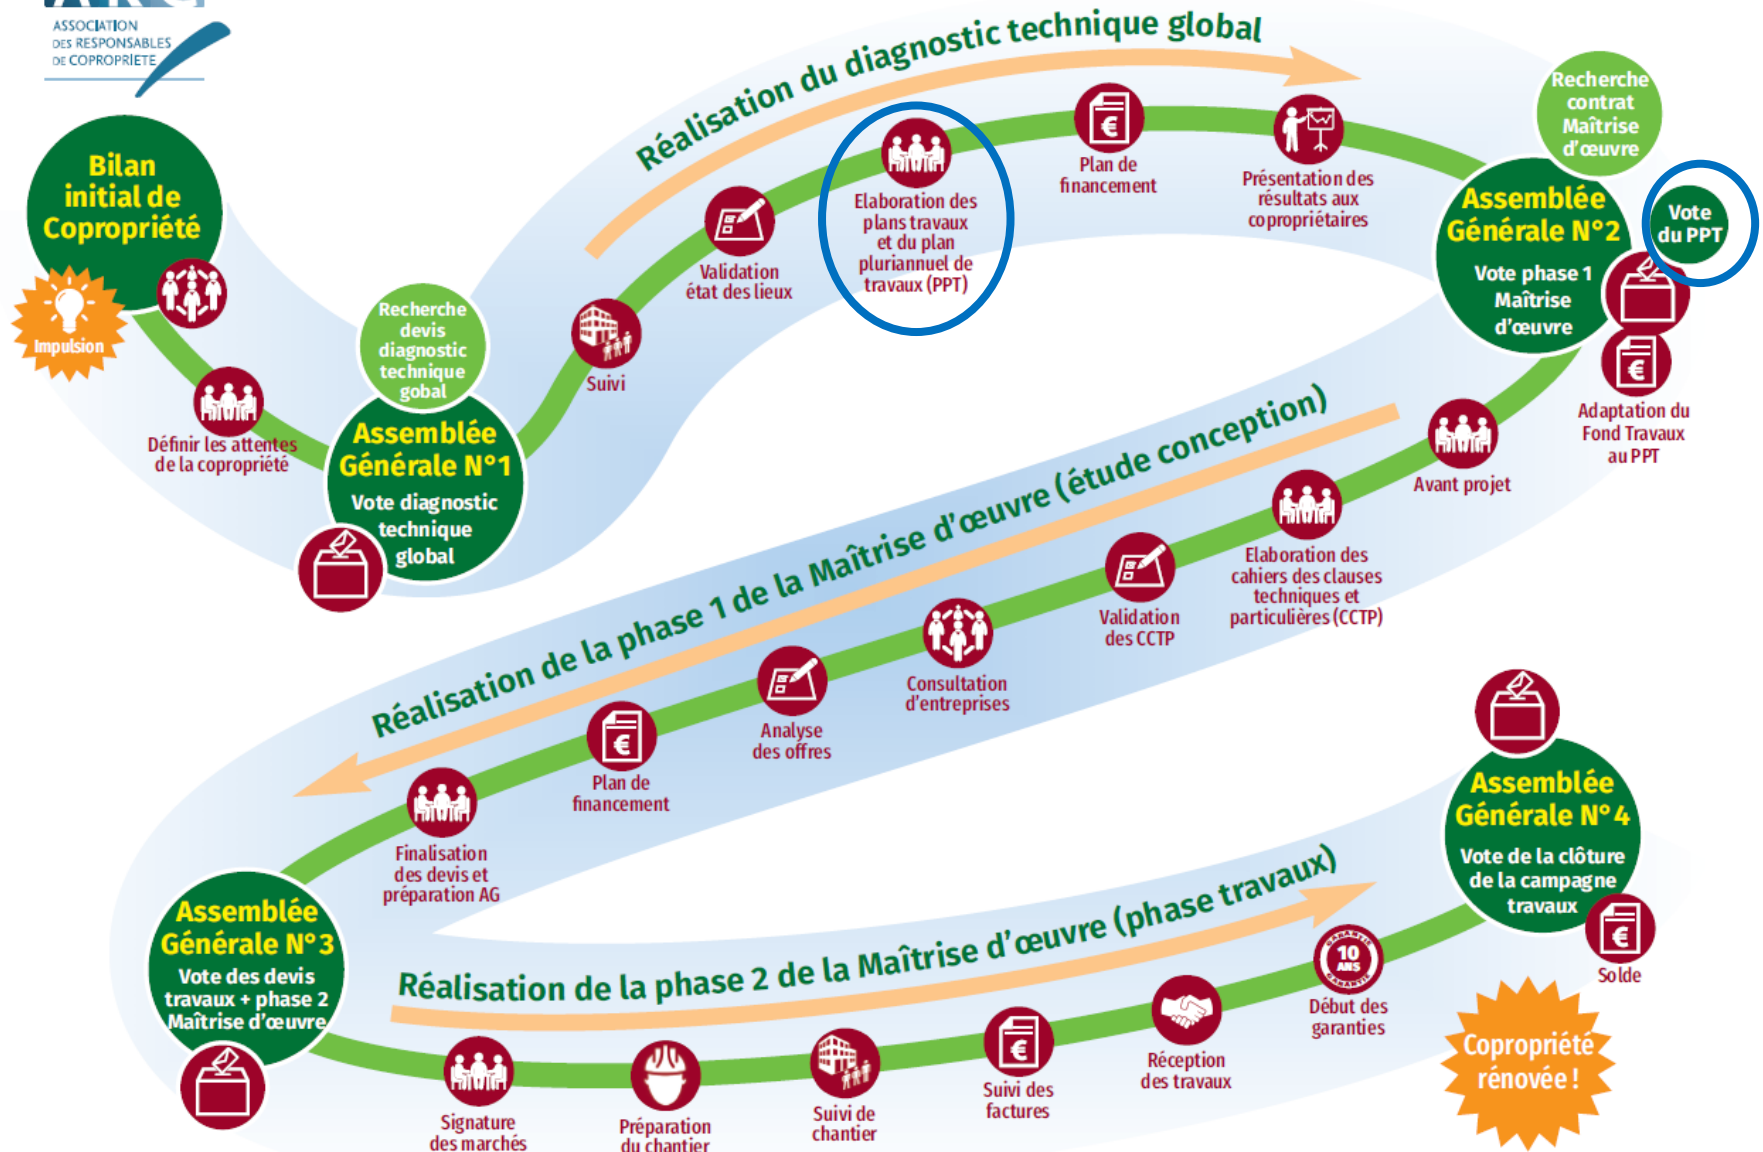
ASSOCIATION DES RESPONSABLES DE COPROPRIÉTÉ

Bilan initial de Copropriété

Impulsion

Définir les attentes de la copropriété

Recherche devis diagnostic technique gobal

Assemblée Générale N°1

Vote diagnostic technique global

Suivi

Validation état des lieux

Réalisation du diagnostic technique global

Elaboration des plans travaux et du plan pluriannuel de travaux (PPT)

Plan de financement

Présentation des résultats aux copropriétaires

Recherche contrat Maîtrise d'œuvre

Assemblée Générale N°2

Vote phase 1 Maîtrise d'œuvre

Vote du PPT

Adaptation du Fond Travaux au PPT

Avant projet

Réalisation de la phase 1 de la Maîtrise d'œuvre (étude conception)

Elaboration des cahiers des clauses techniques et particulières (CCTP)

Validation des CCTP

Consultation d'entreprises

Analyse des offres

Plan de financement

Finalisation des devis et préparation AG

Assemblée Générale N°3

Vote des devis travaux + phase 2 Maîtrise d'œuvre

Réalisation de la phase 2 de la Maîtrise d'œuvre (phase travaux)

Signature des marchés

Préparation du chantier

Suivi de chantier

Suivi des factures

Réception des travaux

10 ANS

Début des garanties

Assemblée Générale N°4

Vote de la clôture de la campagne travaux

Solde

Copropriété rénovée !